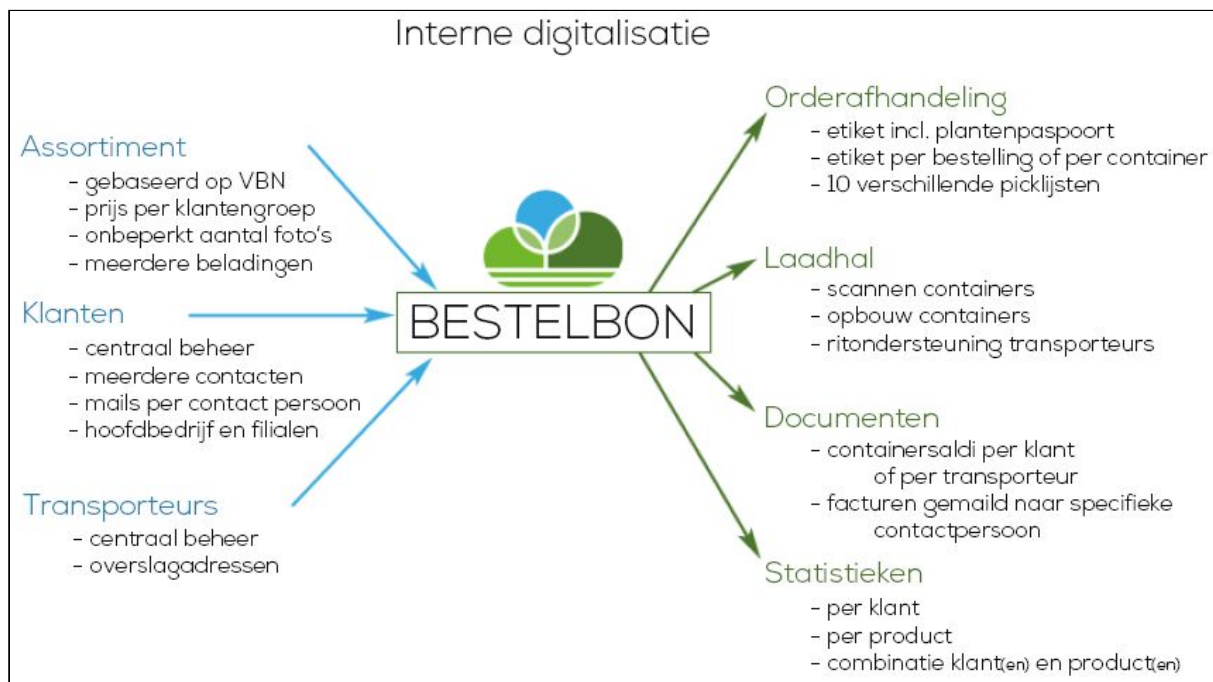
Interne digitalisatie

Assortiment
- gebaseerd op VBN
- prijs per klantengroep
- onbeperkt aantal foto's
- meerdere beladingen

Klanten
- centraal beheer
- meerdere contacten
- mails per contact persoon
- hoofdbedrijf en filialen

Transporteurs
- centraal beheer
- overslagadressen

BESTELBON

Orderafhandeling
- etiket incl. plantenpaspoort
- etiket per bestelling of per container
- 10 verschillende picklijsten

Laadhal
- scannen containers
- opbouw containers
- ritondersteuning transporteurs

Documenten
- containersaldi per klant of per transporteur
- facturen gemaild naar specifieke contactpersoon

Statistieken
- per klant
- per product
- combinatie klant(en) en product(en)